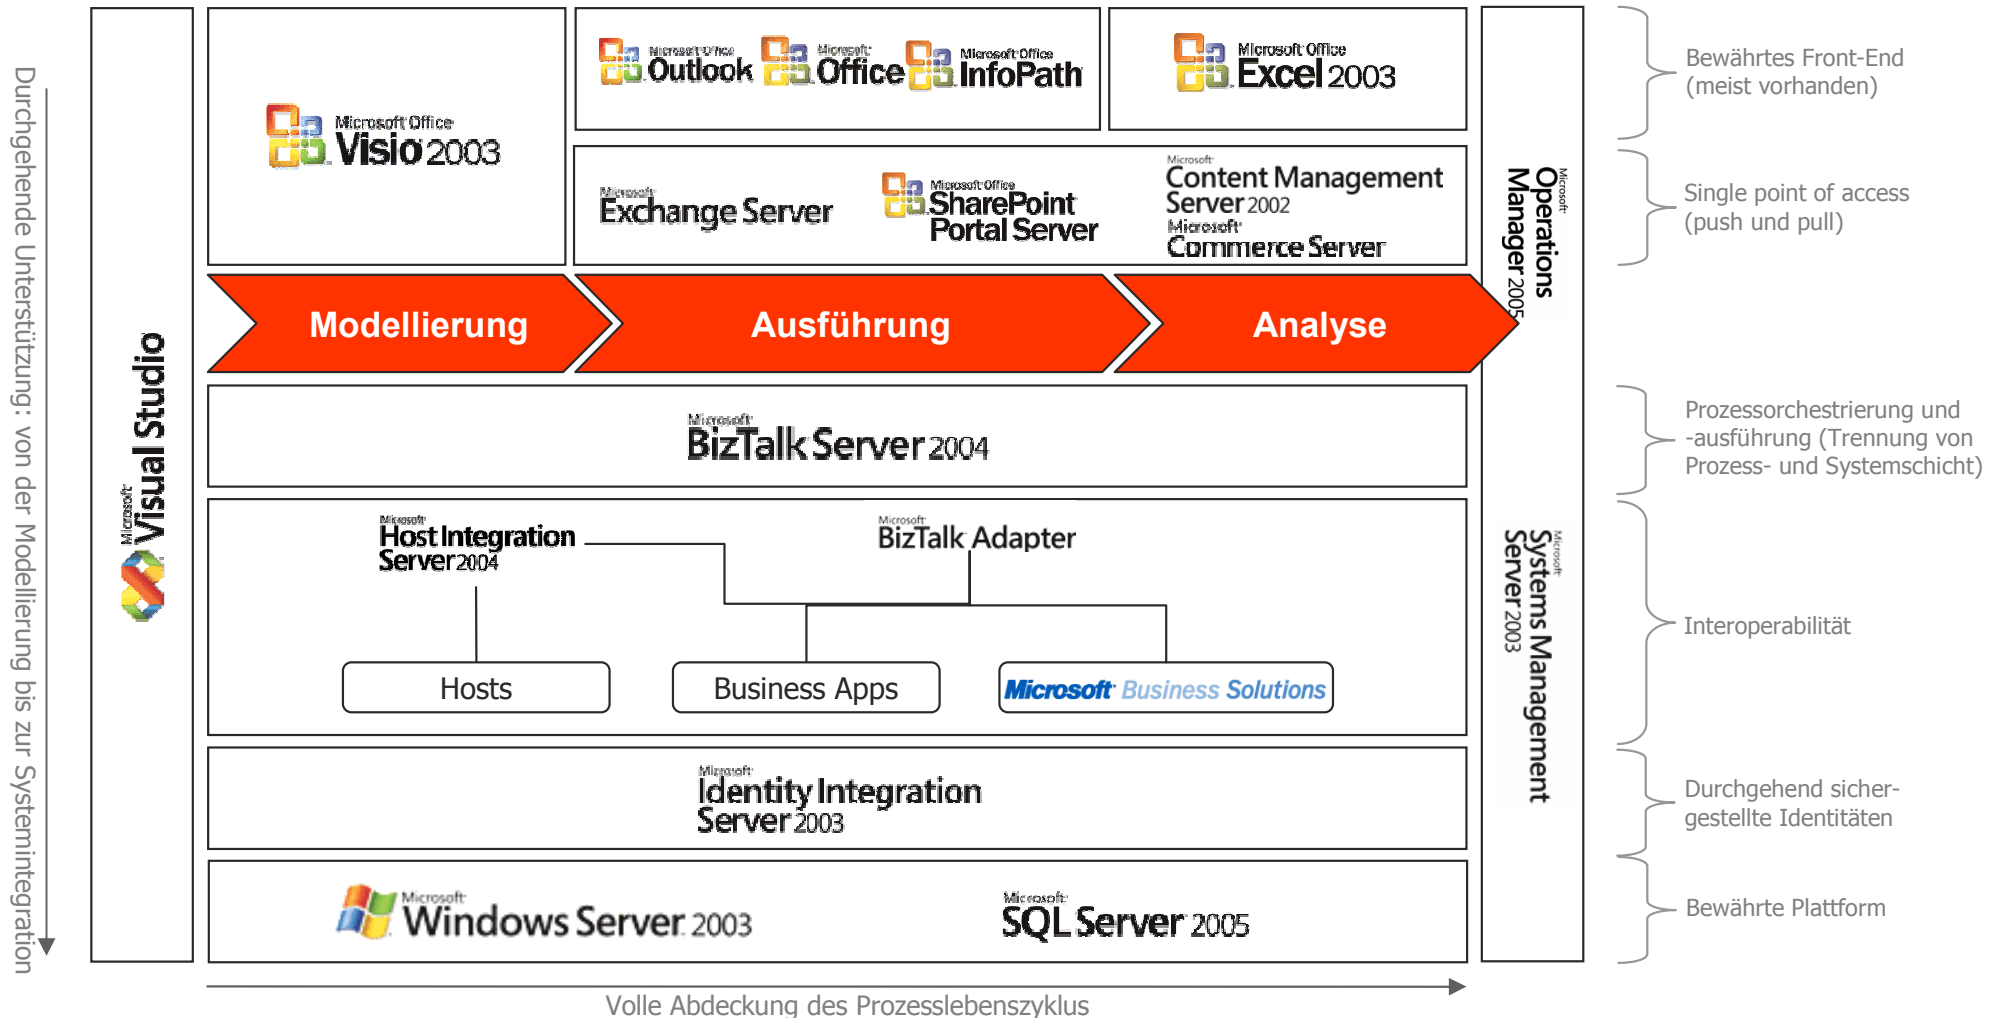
Durchgehende Unterstützung: von der Modellierung bis zur Systemintegration

Microsoft Visual Studio

Microsoft Office Visio 2003

Microsoft Office Outlook

Microsoft Office

Microsoft Office InfoPath

Microsoft Office Excel 2003

Microsoft Exchange Server

Microsoft Office SharePoint Portal Server

Microsoft Content Management Server 2002

Microsoft Commerce Server

Modellierung

Ausführung

Analyse

Microsoft BizTalk Server 2004

Microsoft Host Integration Server 2004

Microsoft BizTalk Adapter

Hosts

Business Apps

Microsoft Business Solutions

Microsoft Identity Integration Server 2003

Microsoft Windows Server 2003

Microsoft SQL Server 2005

Microsoft Operations Manager 2005

Microsoft Systems Management Server 2003

Bewährtes Front-End (meist vorhanden)

Single point of access (push und pull)

Prozessorchestrierung und -ausführung (Trennung von Prozess- und Systemschicht)

Interoperabilität

Durchgehend sicher-gestellte Identitäten

Bewährte Plattform

Volle Abdeckung des Prozesslebenszyklus